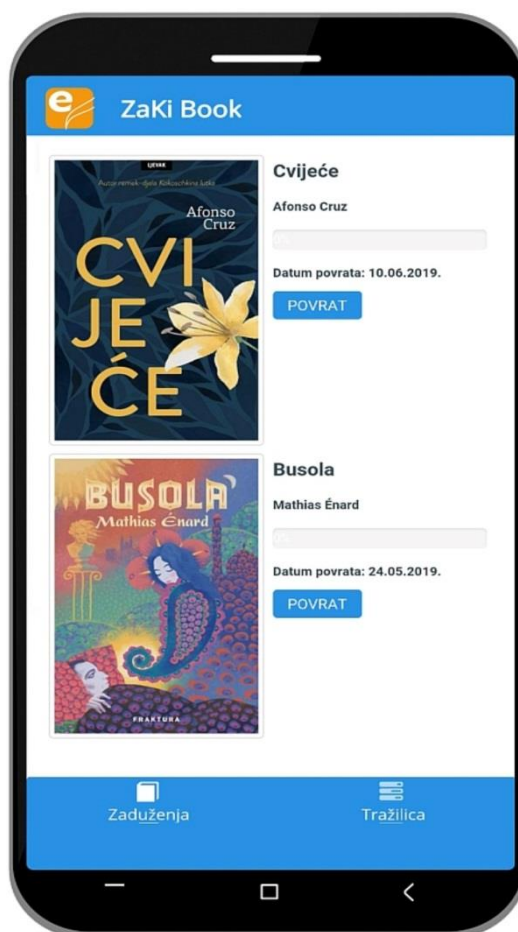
ZaKi Book

LJEVAK
Autor remek-djela Kokoschkina lutka
Afonso Cruz
CVI
JE
ĆE

Cvijeće
Afonso Cruz
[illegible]
Datum povrata: 10.06.2019.
POVRAT

BUSOLA
Mathias Énard
FRAKTURA

Busola
Mathias Énard
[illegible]
Datum povrata: 24.05.2019.
POVRAT

Zaduženja
Tražilica